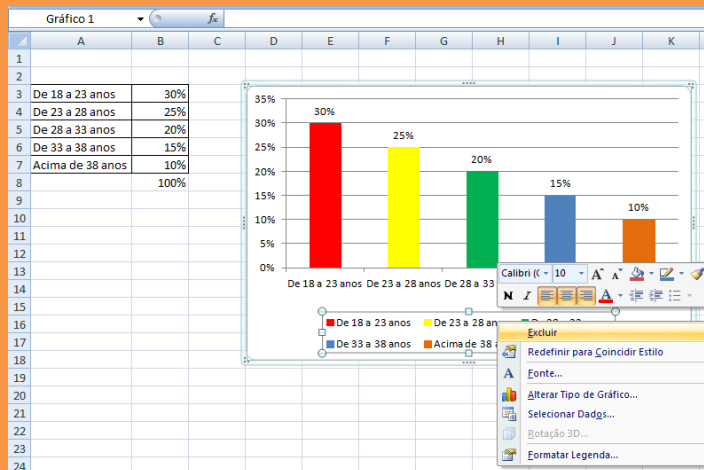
Gráfico 1 $f_x$

| | A | B | C | D | E | F | G | H | I | J | K |
|---|---|---|---|---|---|---|---|---|---|---|---|
| 1 | | | | | | | | | | | |
| 2 | | | | | | | | | | | |
| 3 | De 18 a 23 anos | 30% | | | | | | | | | |
| 4 | De 23 a 28 anos | 25% | | | | | | | | | |
| 5 | De 28 a 33 anos | 20% | | | | | | | | | |
| 6 | De 33 a 38 anos | 15% | | | | | | | | | |
| 7 | Acima de 38 anos | 10% | | | | | | | | | |
| 8 | | 100% | | | | | | | | | |

35%
30%
25%
20%
15%
10%
5%
0%

30%
25%
20%
15%
10%

De 18 a 23 anos De 23 a 28 anos De 28 a 33

De 18 a 23 anos De 23 a 28 anos De 28 a 33
De 33 a 38 anos Acima de 38 a

Calibri ( 10 A A
N I A

Excluir
Redefinir para Coincidir Estilo
Fonte...
Alterar Tipo de Gráfico...
Selecionar Dados...
Rotação 3D...
Formatar Legenda...

9 10 11 12 13 14 15 16 17 18 19 20 21 22 23 24